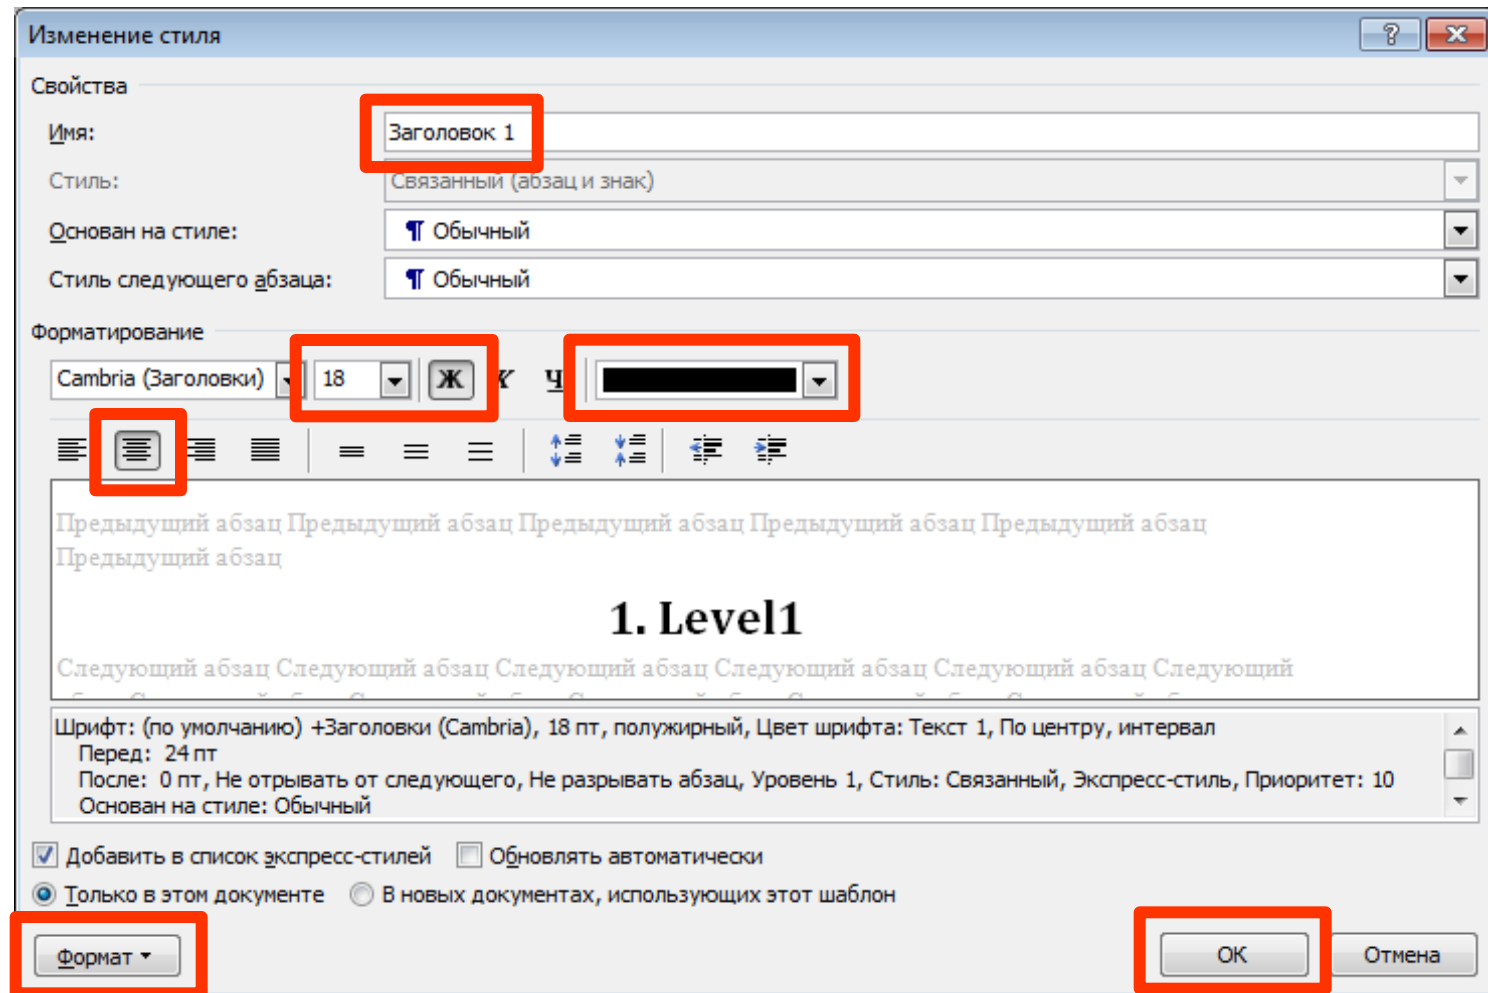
Изменение стиля
?
Свойства
Имя: Заголовок 1
Стиль: Связанный (абзац и знак)
Основан на стиле: ¶ Обычный
Стиль следующего абзаца: ¶ Обычный
Форматирование
Cambria (Заголовки) 18 Ж К Ч
Предыдущий абзац Предыдущий абзац Предыдущий абзац Предыдущий абзац Предыдущий абзац Предыдущий абзац
1. Level1
Следующий абзац Следующий абзац Следующий абзац Следующий абзац Следующий абзац Следующий
Шрифт: (по умолчанию) +Заголовки (Cambria), 18 пт, полужирный, Цвет шрифта: Текст 1, По центру, интервал
Перед: 24 пт
После: 0 пт, Не отрывать от следующего, Не разрывать абзац, Уровень 1, Стиль: Связанный, Экспресс-стиль, Приоритет: 10
Основан на стиле: Обычный
Добавить в список экспресс-стилей Обновлять автоматически
Только в этом документе В новых документах, использующих этот шаблон
Формат
ОК Отмена